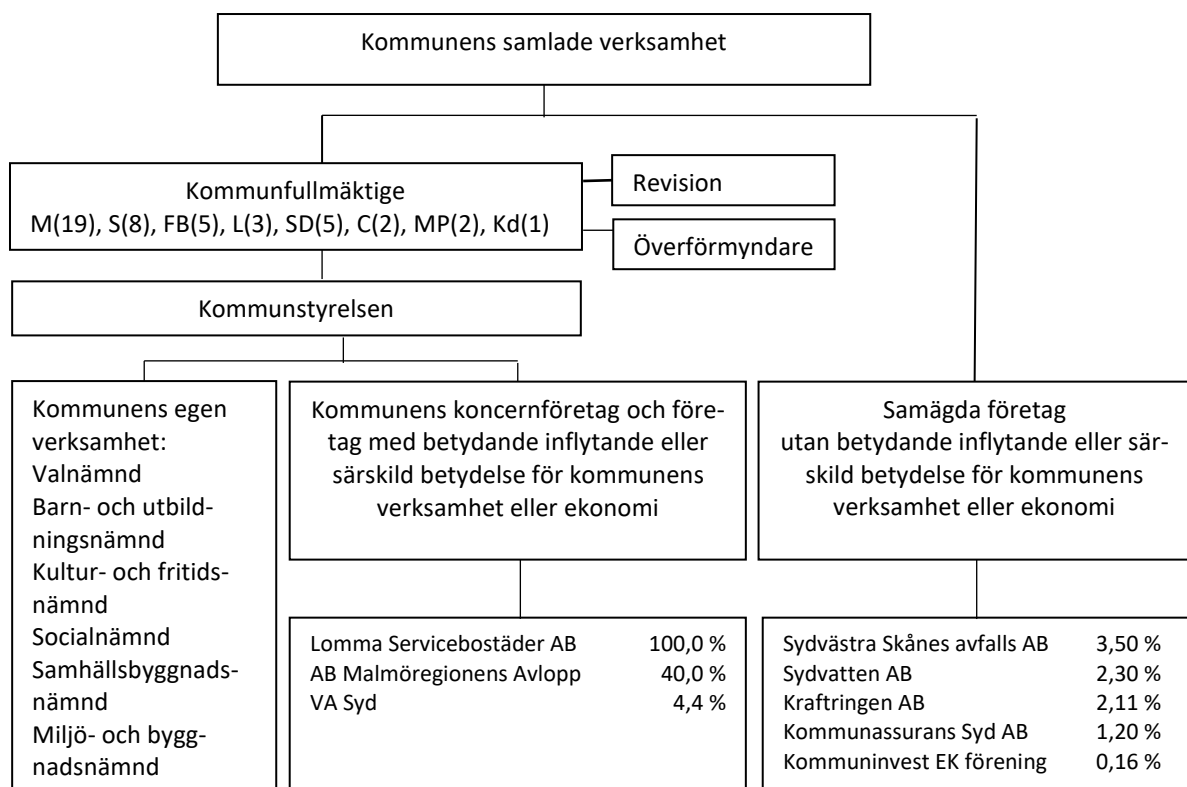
Kommunens samlade verksamhet

Kommunfullmäktige
M(19), S(8), FB(5), L(3), SD(5), C(2), MP(2), Kd(1)

Revision

Överförmyndare

Kommunstyrelsen

Kommunens egen verksamhet:
Valnämnd
Barn- och utbildningsnämnd
Kultur- och fritidsnämnd
Socialnämnd
Samhällsbyggnadsnämnd
Miljö- och byggnadsnämnd

Kommunens koncernföretag och företag med betydande inflytande eller särskild betydelse för kommunens verksamhet eller ekonomi

| | |
|---|---|
| Lomma Servicebostäder AB | 100,0 % |
| AB Malmöregionens Avlopp | 40,0 % |
| VA Syd | 4,4 % |

Samägda företag utan betydande inflytande eller särskild betydelse för kommunens verksamhet eller ekonomi

| | |
|---|---|
| Sydvästra Skånes avfalls AB | 3,50 % |
| Sydvatten AB | 2,30 % |
| Kraftringen AB | 2,11 % |
| Kommunassurans Syd AB | 1,20 % |
| Kommuninvest EK förening | 0,16 % |